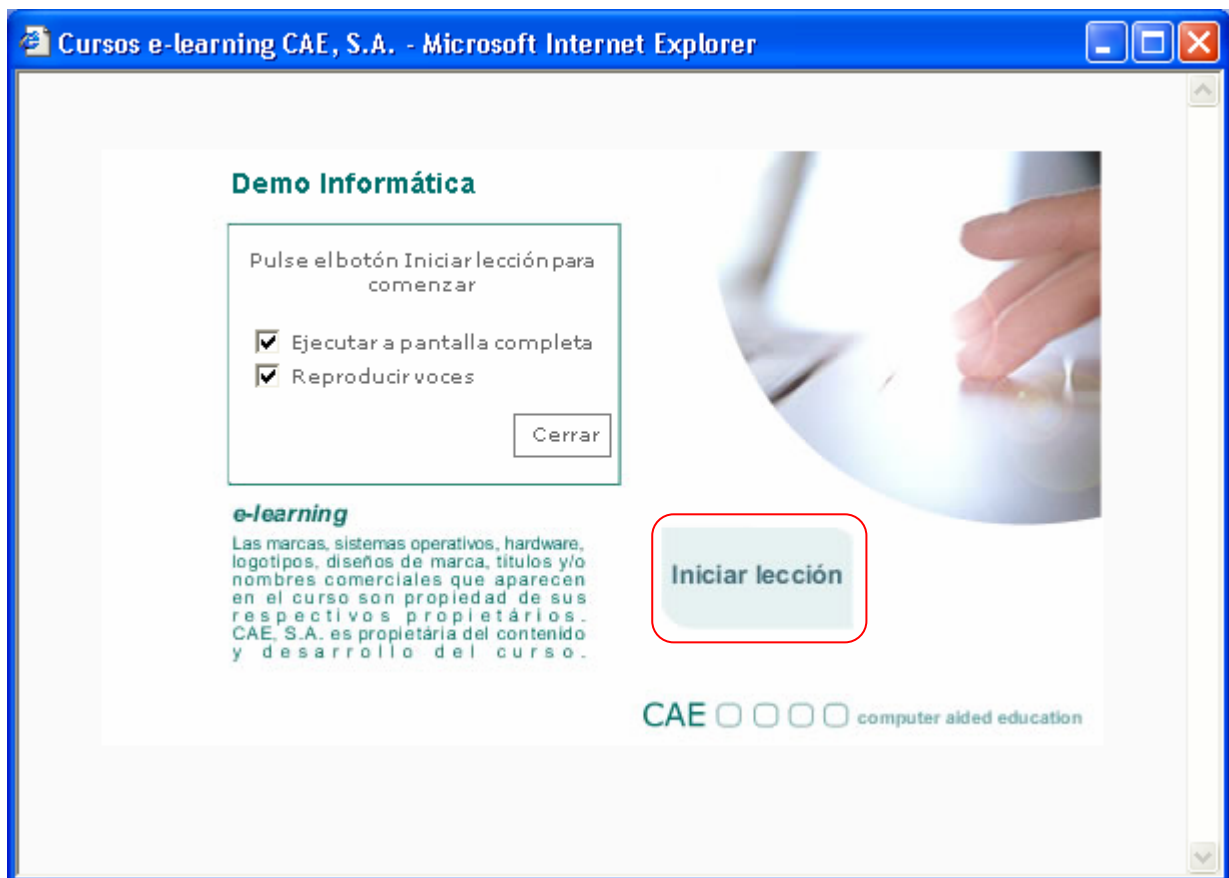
Cursos e-learning CAE, S.A. - Microsoft Internet Explorer

Demo Informática

Pulse el botón Iniciar lección para comenzar

Ejecutar a pantalla completa

Reproducir voces

Cerrar

e-learning

Las marcas, sistemas operativos, hardware, logotipos, diseños de marca, titulos y/o nombres comerciales que aparecen en el curso son propiedad de sus respectivos propietários. CAE, S.A. es propietária del contenido y desarrollo del curso.

Iniciar lección

CAE computer aided education